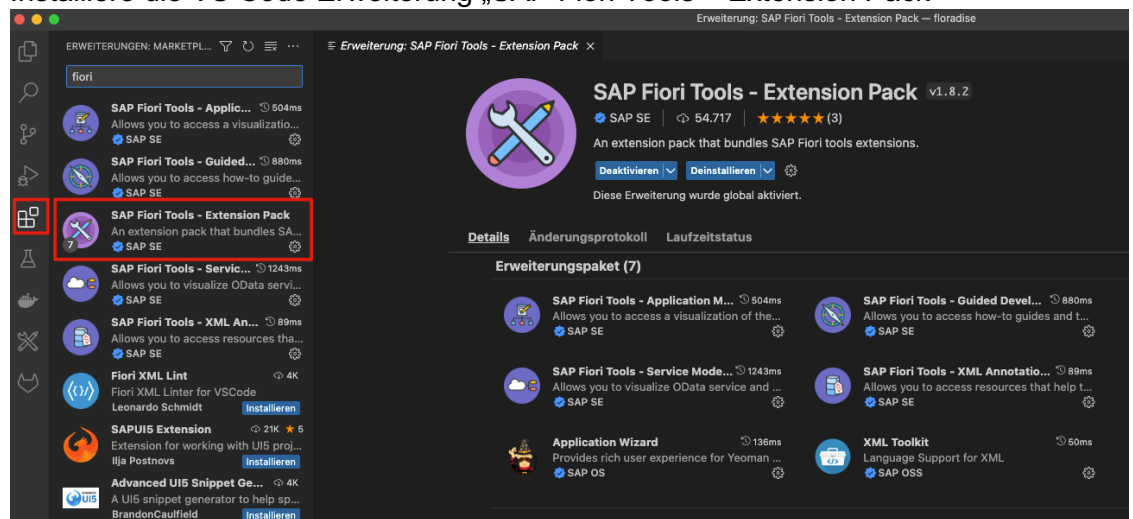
Installiere die VS Code Erweiterung „SAP Fiori Tools – Extension Pack"

Erweiterung: SAP Fiori Tools - Extension Pack — floradise

ERWEITERUNGEN: MARKETPL...

fiori

SAP Fiori Tools - Applic... 504ms
Allows you to access a visualizatio...
SAP SE

SAP Fiori Tools - Guided... 880ms
Allows you to access how-to guide...
SAP SE

SAP Fiori Tools - Extension Pack
An extension pack that bundles SA...
7
SAP SE

SAP Fiori Tools - Servic... 1243ms
Allows you to visualize OData servi...
SAP SE

SAP Fiori Tools - XML An... 89ms
Allows you to access resources tha...
SAP SE

Fiori XML Lint 4K
Fiori XML Linter for VSCode
Leonardo Schmidt Installieren

SAPUI5 Extension 21K ★ 5
Extension for working with UI5 proj...
Ilja Postnovs Installieren

Advanced UI5 Snippet Ge... 4K
A UI5 snippet generator to help sp...
BrandonCaulfield Installieren

Erweiterung: SAP Fiori Tools - Extension Pack ×

SAP Fiori Tools - Extension Pack v1.8.2
SAP SE | 54.717 | ★★★★★ (3)
An extension pack that bundles SAP Fiori tools extensions.
Deaktivieren Deinstallieren
Diese Erweiterung wurde global aktiviert.

Details Änderungsprotokoll Laufzeitstatus

Erweiterungspaket (7)

SAP Fiori Tools - Application M... 504ms
Allows you to access a visualization of the...
SAP SE

SAP Fiori Tools - Guided Devel... 880ms
Allows you to access how-to guides and t...
SAP SE

SAP Fiori Tools - Service Mode... 1243ms
Allows you to visualize OData service and ...
SAP SE

SAP Fiori Tools - XML Annotatio... 89ms
Allows you to access resources that help t...
SAP SE

Application Wizard 136ms
Provides rich user experience for Yeoman ...
SAP OS

XML Toolkit 50ms
Language Support for XML
SAP OSS